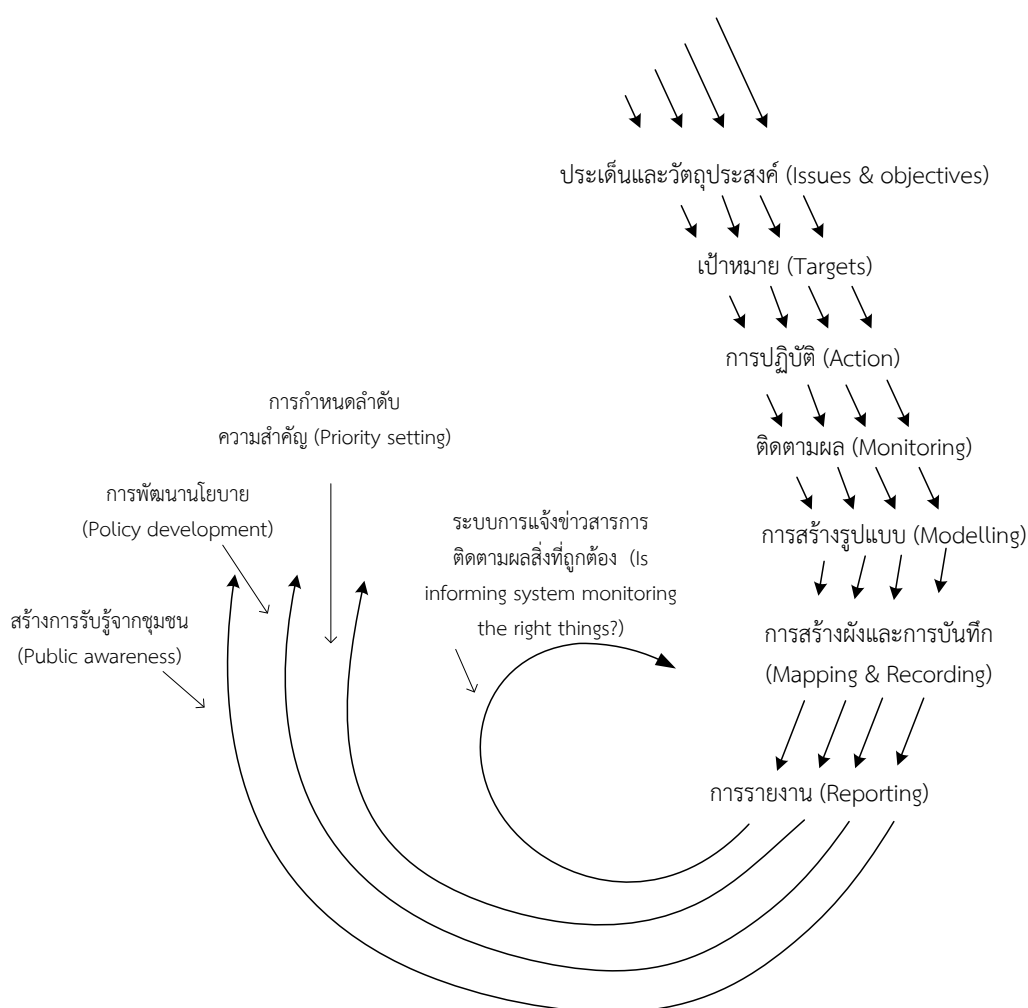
ประเด็นและวัตถุประสงค์ (Issues & objectives)

เป้าหมาย (Targets)

การปฏิบัติ (Action)

การกำหนดลำดับ ความสำคัญ (Priority setting)

ติดตามผล (Monitoring)

การพัฒนานโยบาย (Policy development)

ระบบการแจ้งข่าวสารการ ติดตามผลสิ่งที่ถูกต้อง (Is informing system monitoring the right things?)

การสร้างรูปแบบ (Modelling)

สร้างการรับรู้จากชุมชน (Public awareness)

การสร้างผังและการบันทึก (Mapping & Recording)

การรายงาน (Reporting)